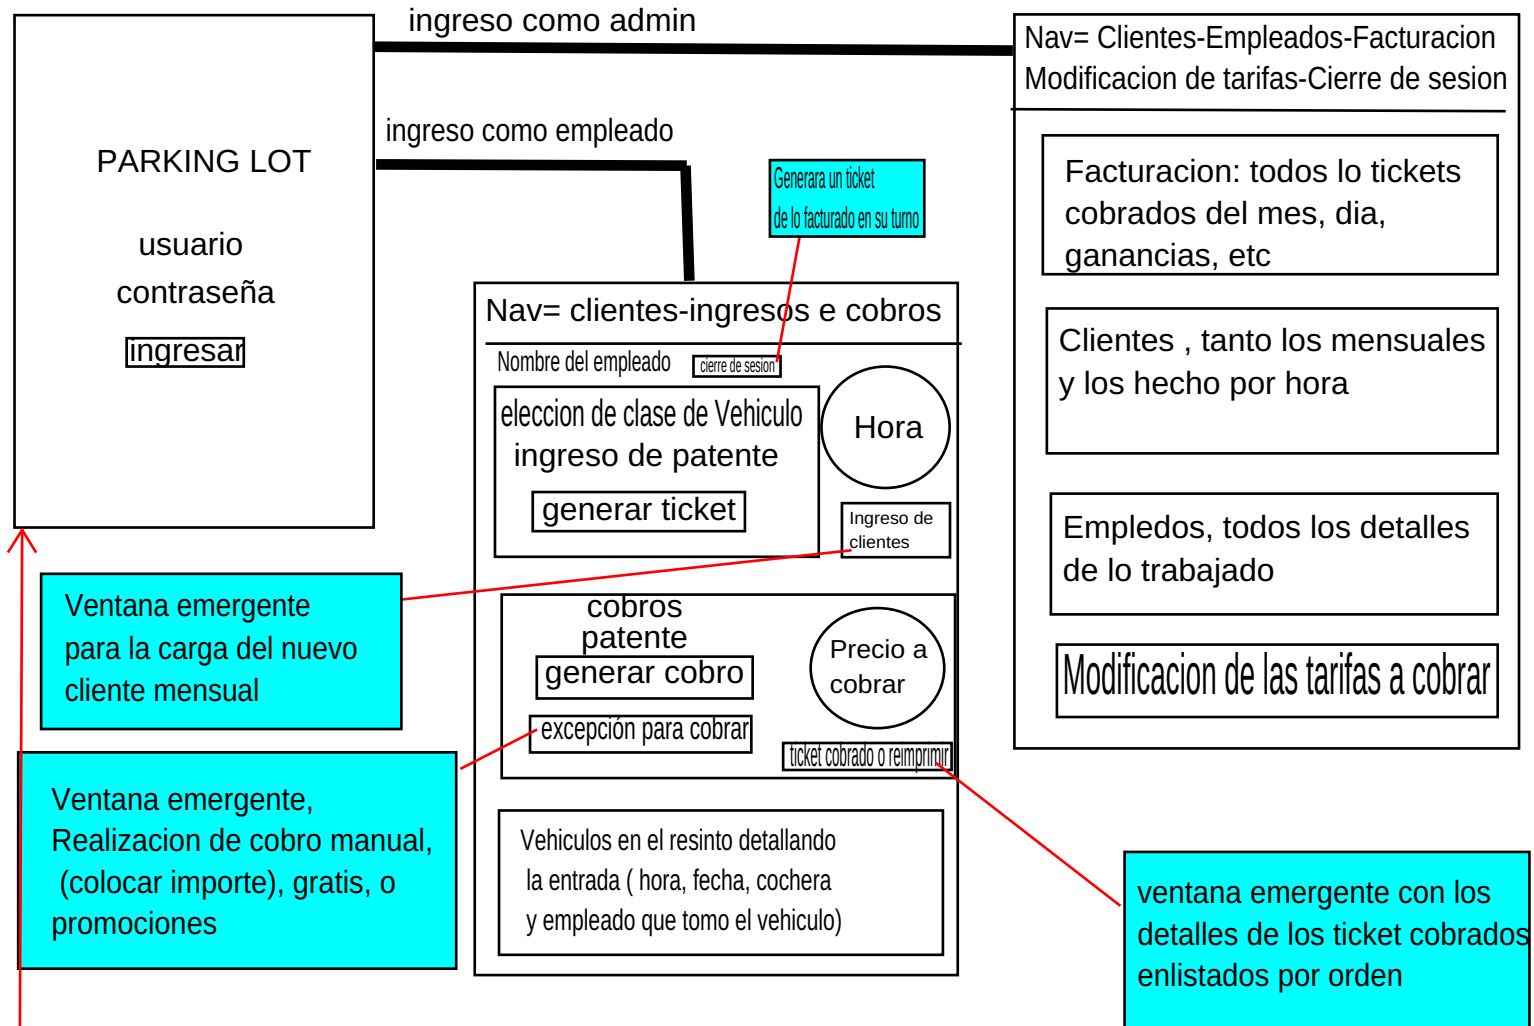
PARKING LOT

usuario

contraseña

ingresar

ingreso como admin

ingreso como empleado

Generara un ticket de lo facturado en su turno

Nav= clientes-ingresos e cobros

Nombre del empleado

cierre de sesion

eleccion de clase de Vehiculo

ingreso de patente

generar ticket

Hora

Ingreso de clientes

cobros

patente

generar cobro

Precio a cobrar

excepción para cobrar

ticket cobrado o reimprimir

Vehiculos en el resinto detallando la entrada ( hora, fecha, cochera y empleado que tomo el vehiculo)

Nav= Clientes-Empleados-Facturacion Modificacion de tarifas-Cierre de sesion

Facturacion: todos lo tickets cobrados del mes, dia, ganancias, etc

Clientes , tanto los mensuales y los hecho por hora

Empledos, todos los detalles de lo trabajado

Modificacion de las tarifas a cobrar

Ventana emergente para la carga del nuevo cliente mensual

Ventana emergente, Realizacion de cobro manual, (colocar importe), gratis, o promociones

ventana emergente con los detalles de los ticket cobrados enlistados por orden